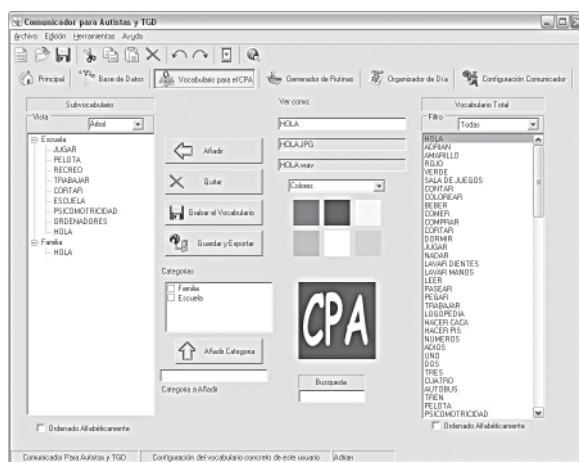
Comunicador para Autistas y TGD

Archivo Edición Herramientas Ayuda

Principal | Base de Datos | Vocabulario para el CPA | Generador de Rutinas | Organizador del Día | Configuración Comunicador

Subvocabulario

Vista: Árbol

Escuela
JUGAR
PELOTA
RECREO
TRABAJAR
CORTAR
ESCUELA
PSICOMOTRICIDAD
ORDENADORES
HOLA
Familia
HOLA

Ordenado Alfabéticamente

Añadir

Quitar

Grabar el Vocabulario

Guardar y Exportar

Categorías

Familia
Escuela

Añadir Categoría

Categoría a Añadir

Ver como:

HOLA

HOLA.JPG

HOLA.wav

Colores

CPA

Busqueda

Vocabulario Total

Filtro: Todos

HOLA
ADRIAN
AMARILLO
ROJO
VERDE
SALA DE JUEGOS
CONTAR
COLOREAR
BEBER
COMER
COMPRAR
CORTAR
DORMIR
JUGAR
NADAR
LAVAR DIENTES
LAVAR MANOS
LEER
PASEAR
PEGAR
TRABAJAR
LOGOPEDIA
HACER CACA
HACER PIS
NUMEROS
ADIOS
UNO
DOS
TRES
CUATRO
AUTOBUS
TREN
PELOTA
PSICOMOTRICIDAD

Ordenado Alfabéticamente

Comunicador Para Autistas y TGD | Configuración del vocabulario concreto de este usuario | Adrian